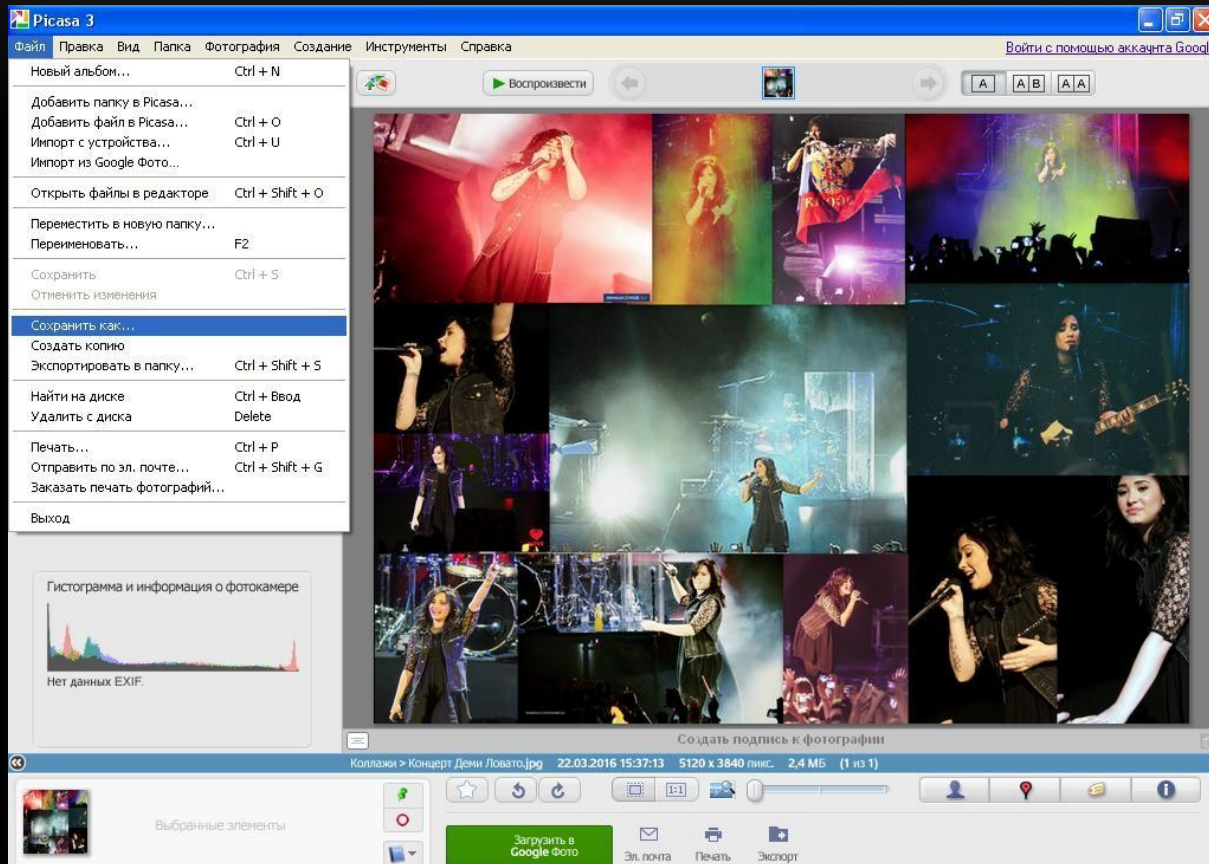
Picasa 3

Файл Правка Вид Папка Фотография Создание Инструменты Справка

Войти с помощью аккаунта Googl

Новый альбом... Ctrl + N

Добавить папку в Picasa...
Добавить файл в Picasa... Ctrl + O
Импорт с устройства... Ctrl + U
Импорт из Google Фото...

Открыть файлы в редакторе Ctrl + Shift + O

Переместить в новую папку...
Переименовать... F2

Сохранить Ctrl + S
Отменить изменения

Сохранить как...
Создать копию
Экспортировать в папку... Ctrl + Shift + S

Найти на диске Ctrl + Ввод
Удалить с диска Delete

Печать... Ctrl + P
Отправить по эл. почте... Ctrl + Shift + G
Заказать печать фотографий...

Выход

Воспроизвести

A AB AA

Гистограмма и информация о фотокамере

Нет данных EXIF.

Создать подпись к фотографии

Коллажи > Концерт Деми Ловато.jpg 22.03.2016 15:37:13 5120 x 3840 пикс. 2,4 МБ (1 из 1)

1:1

Выбранные элементы

Загрузить в Google Фото

Эл. почта Печать Экспорт